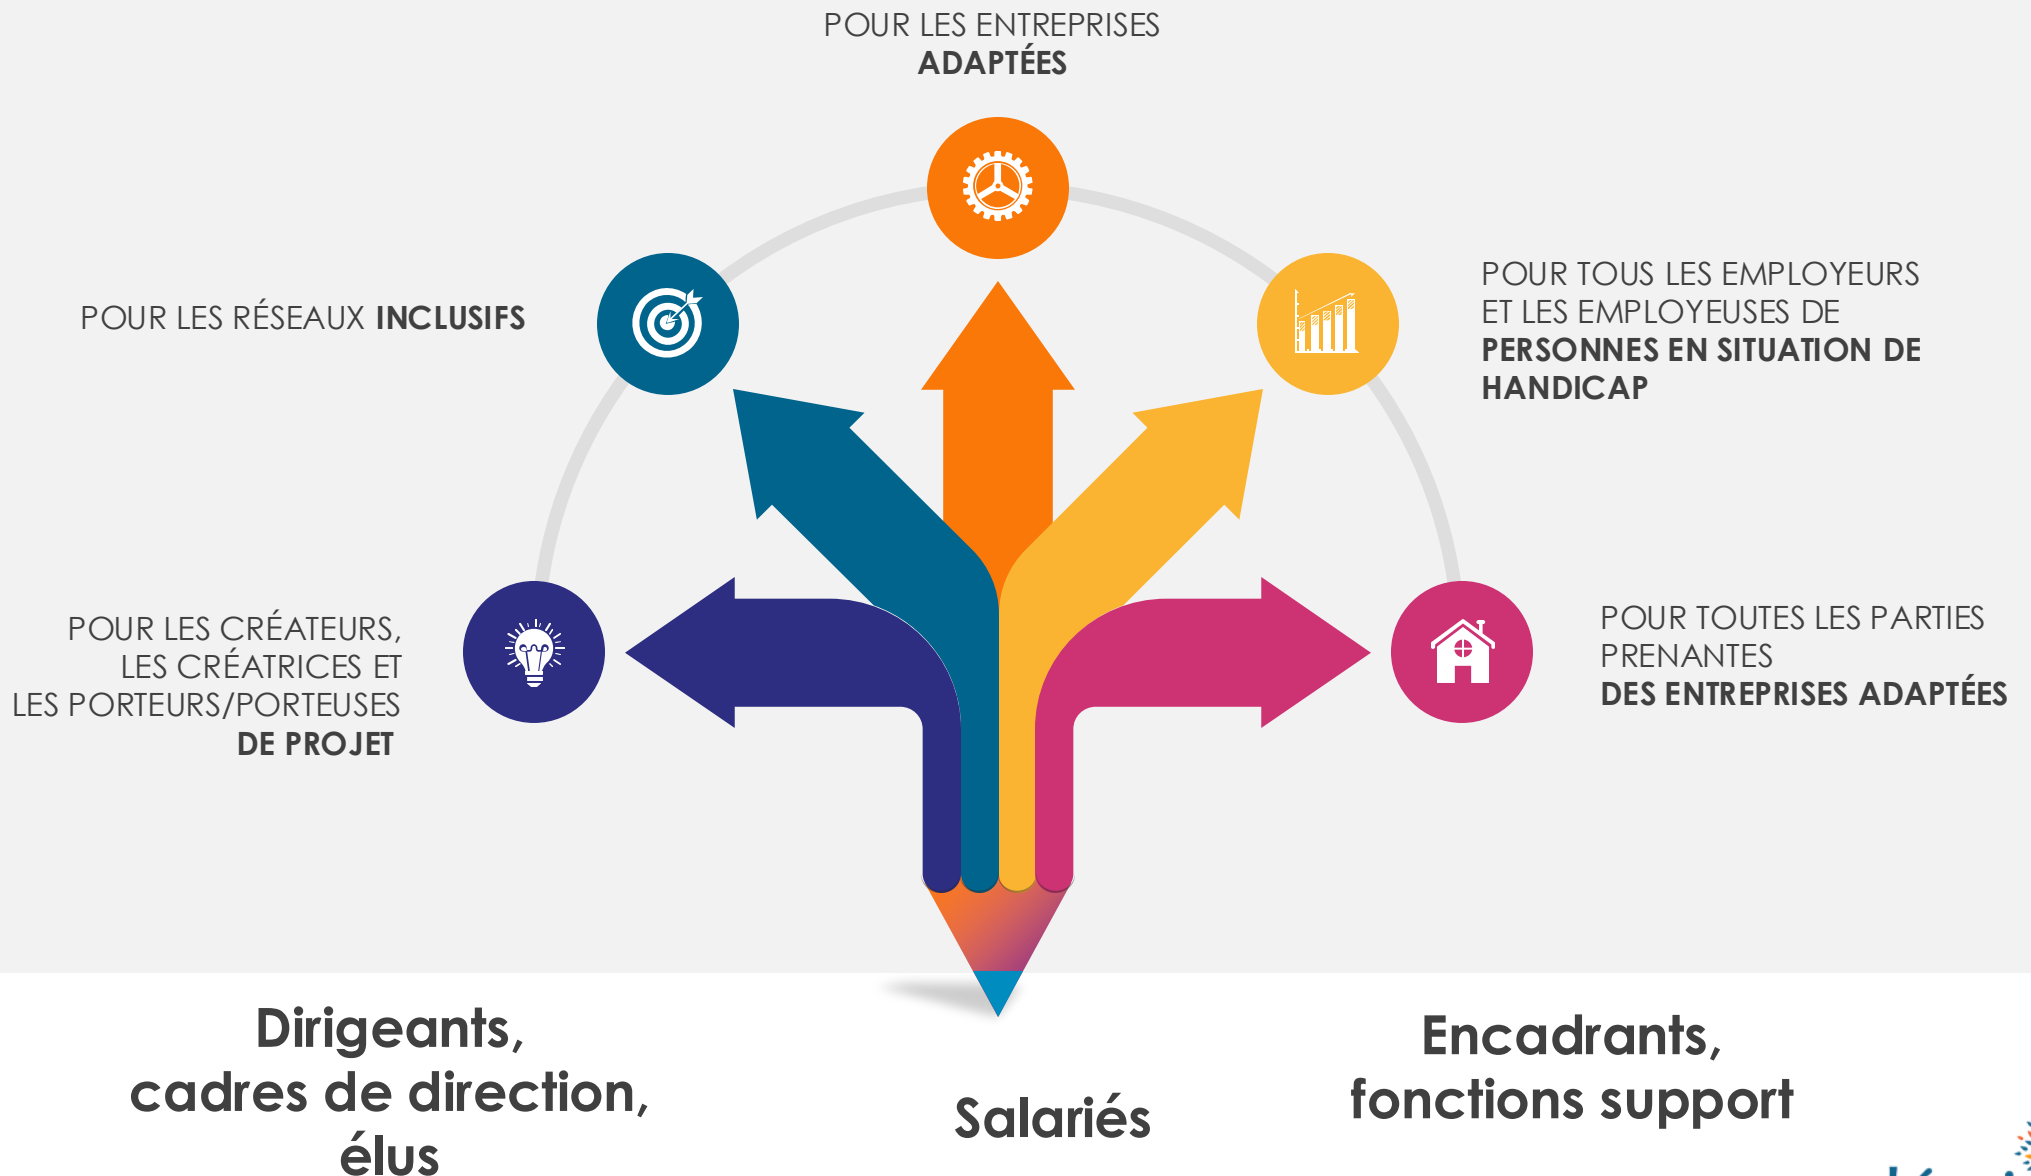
POUR LES ENTREPRISES
**ADAPTÉES**

POUR LES RÉSEAUX **INCLUSIFS**

POUR TOUS LES EMPLOYEURS ET LES EMPLOYEUSES DE **PERSONNES EN SITUATION DE HANDICAP**

POUR LES CRÉATEURS, LES CRÉATRICES ET LES PORTEURS/PORTEUSES **DE PROJET**

POUR TOUTES LES PARTIES PRENANTES **DES ENTREPRISES ADAPTÉES**

Dirigeants, cadres de direction, élus

Salariés

Encadrants, fonctions support